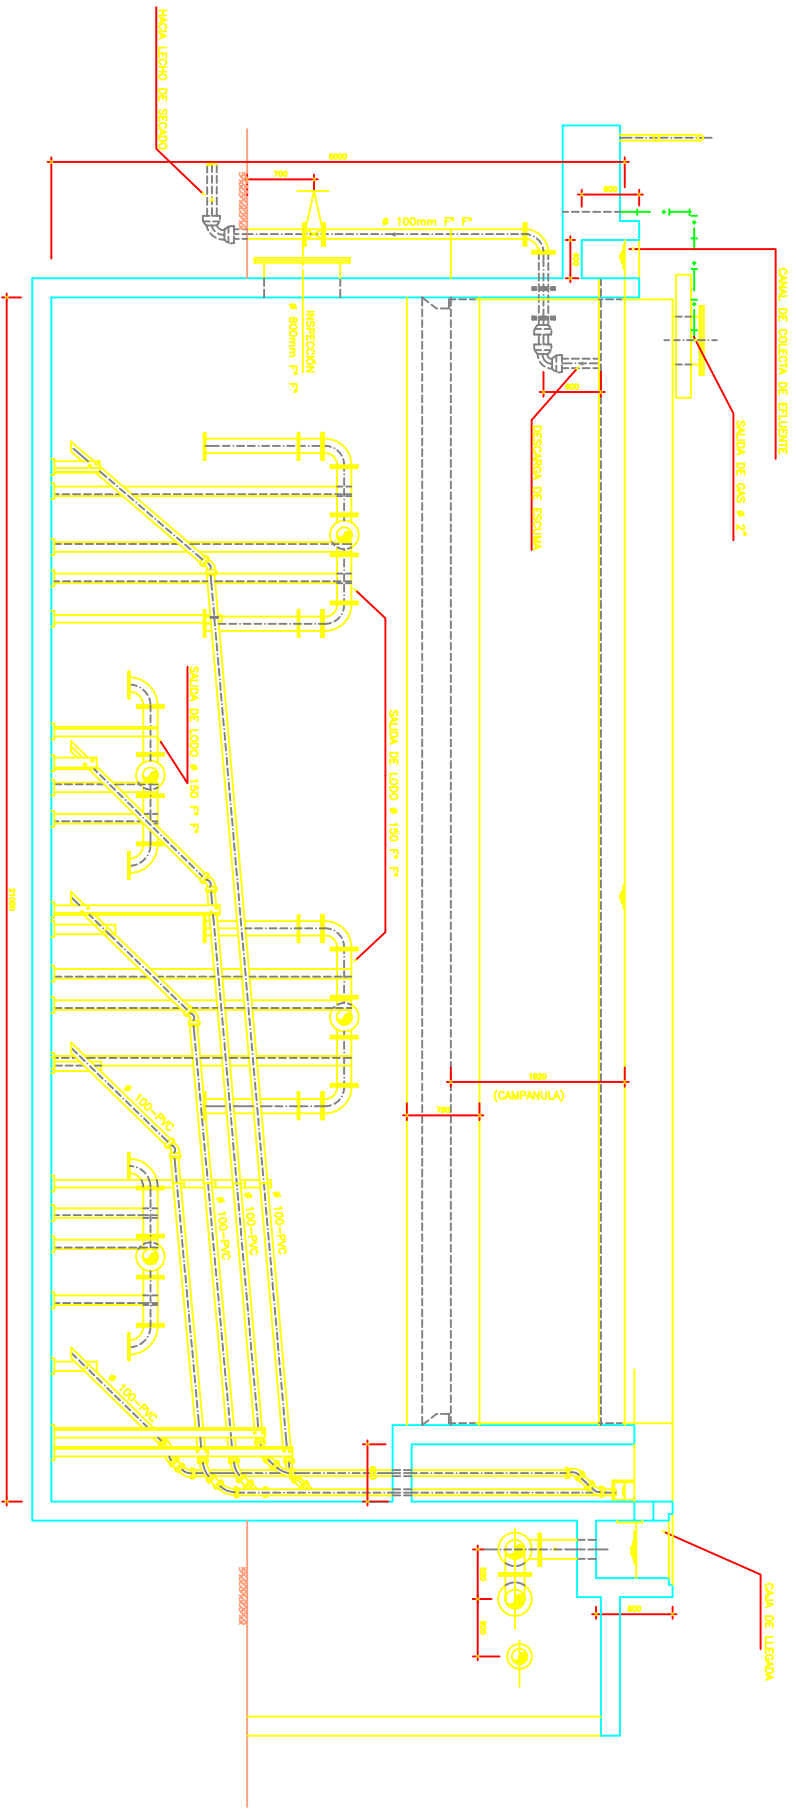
HACIA LECHO DE SECADO

6800

700

ø 100mm F° F°

INSPECCION
ø 600mm F° F°

600

600

600

DESCARGA DE ESCUMA

CANAL DE COLECTA DE EFLUENTE

SALIDA DE GAS ø 2"

SALIDA DE LODO ø 150 F° F°

SALIDA DE LODO ø 150 F° F°

21650

1800

(CAMPANULA)

750

ø 100-PVC

ø 100-PVC

ø 100-PVC

ø 100-PVC

ø 100-PVC

600

600

600

CAJA DE LLEGADA